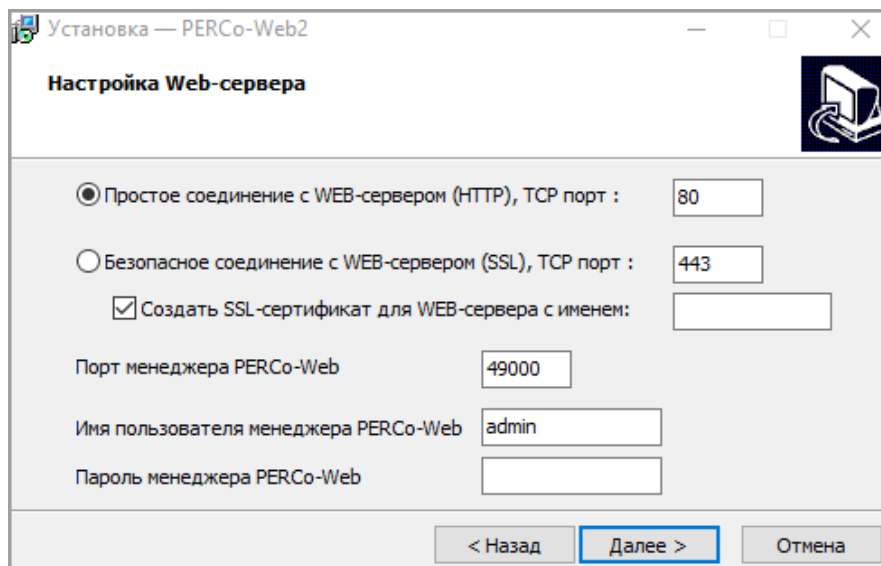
Установка — PERCo-Web2

Настройка Web-сервера

Простое соединение с WEB-сервером (HTTP), TCP порт : 80

Безопасное соединение с WEB-сервером (SSL), TCP порт : 443

Создать SSL-сертификат для WEB-сервера с именем:

Порт менеджера PERCo-Web 49000

Имя пользователя менеджера PERCo-Web admin

Пароль менеджера PERCo-Web

< Назад Далее > Отмена